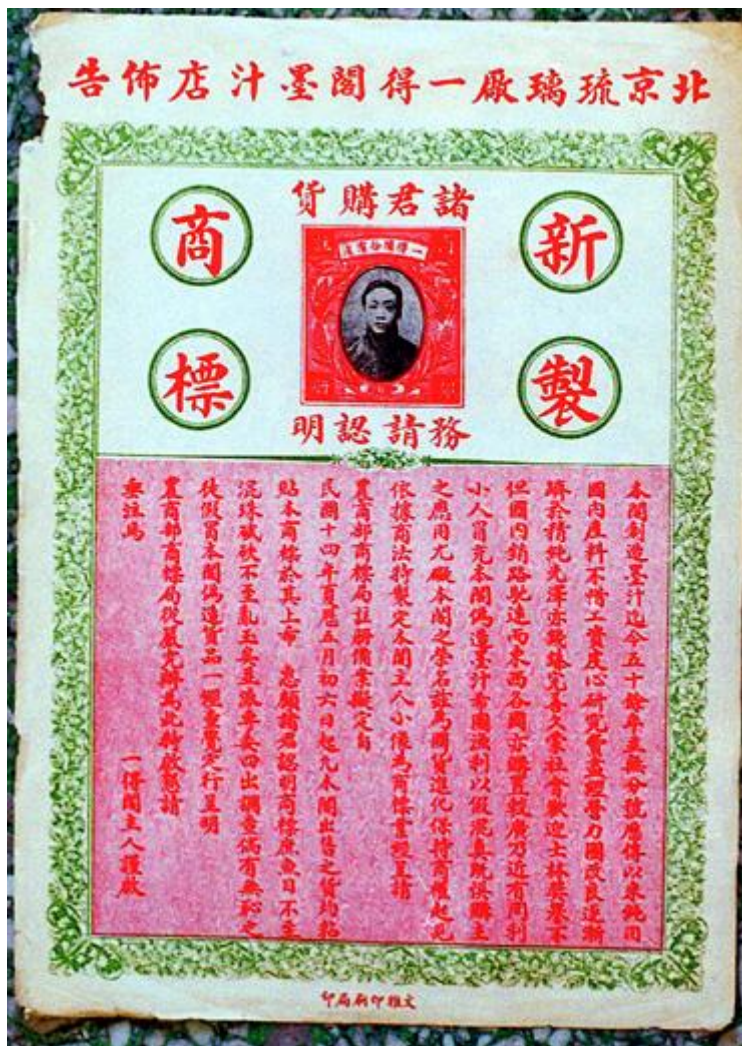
北京琉璃廠一得閣墨汁店佈告

諸君購貨

新製

商標

一得閣主人

務請認明

本閣製造墨汁迄今五十餘年並無分號歷傳以來純用國內原料不惜工資苦心研究貢獻國貨力圖改良近漸臻於精純光澤亦較勝完善久蒙社會歡迎士林樂用不但國內銷路暢達而東西各國亦爭購置較廣乃近有圖利小人冒充本閣偽造墨汁希圖漁利以假混真既妨礙主顧之應用尤礙本閣之名譽為國貨進化保持商標起見依據商法特製定本閣主人小像為商標業經呈請農商部商標局註冊備案擬定自民國十四年夏曆五月初六日起凡本閣出售之貨均粘貼本商標於其上希 惠顧諸君認明商標庶魚目不至混珠碱砆不至亂玉矣並無分出擁壹偽有無恥之徒假冒本閣偽造貨品一經查覺先行呈明農商部商標局從嚴究辦為此特啟懇請垂注焉

一得閣主人謹啟

文雅印刷局印